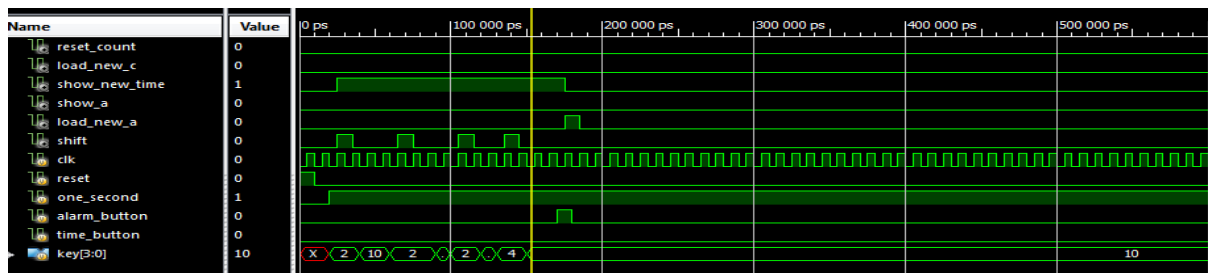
| Name | Value |
|---|---|
| reset_count | 0 |
| load_new_c | 0 |
| show_new_time | 1 |
| show_a | 0 |
| load_new_a | 0 |
| shift | 0 |
| clk | 0 |
| reset | 0 |
| one_second | 1 |
| alarm_button | 0 |
| time_button | 0 |
| key[3:0] | 10 |

0 ps
100 000 ps
200 000 ps
300 000 ps
400 000 ps
500 000 ps

X 2 10 2 2 4 10